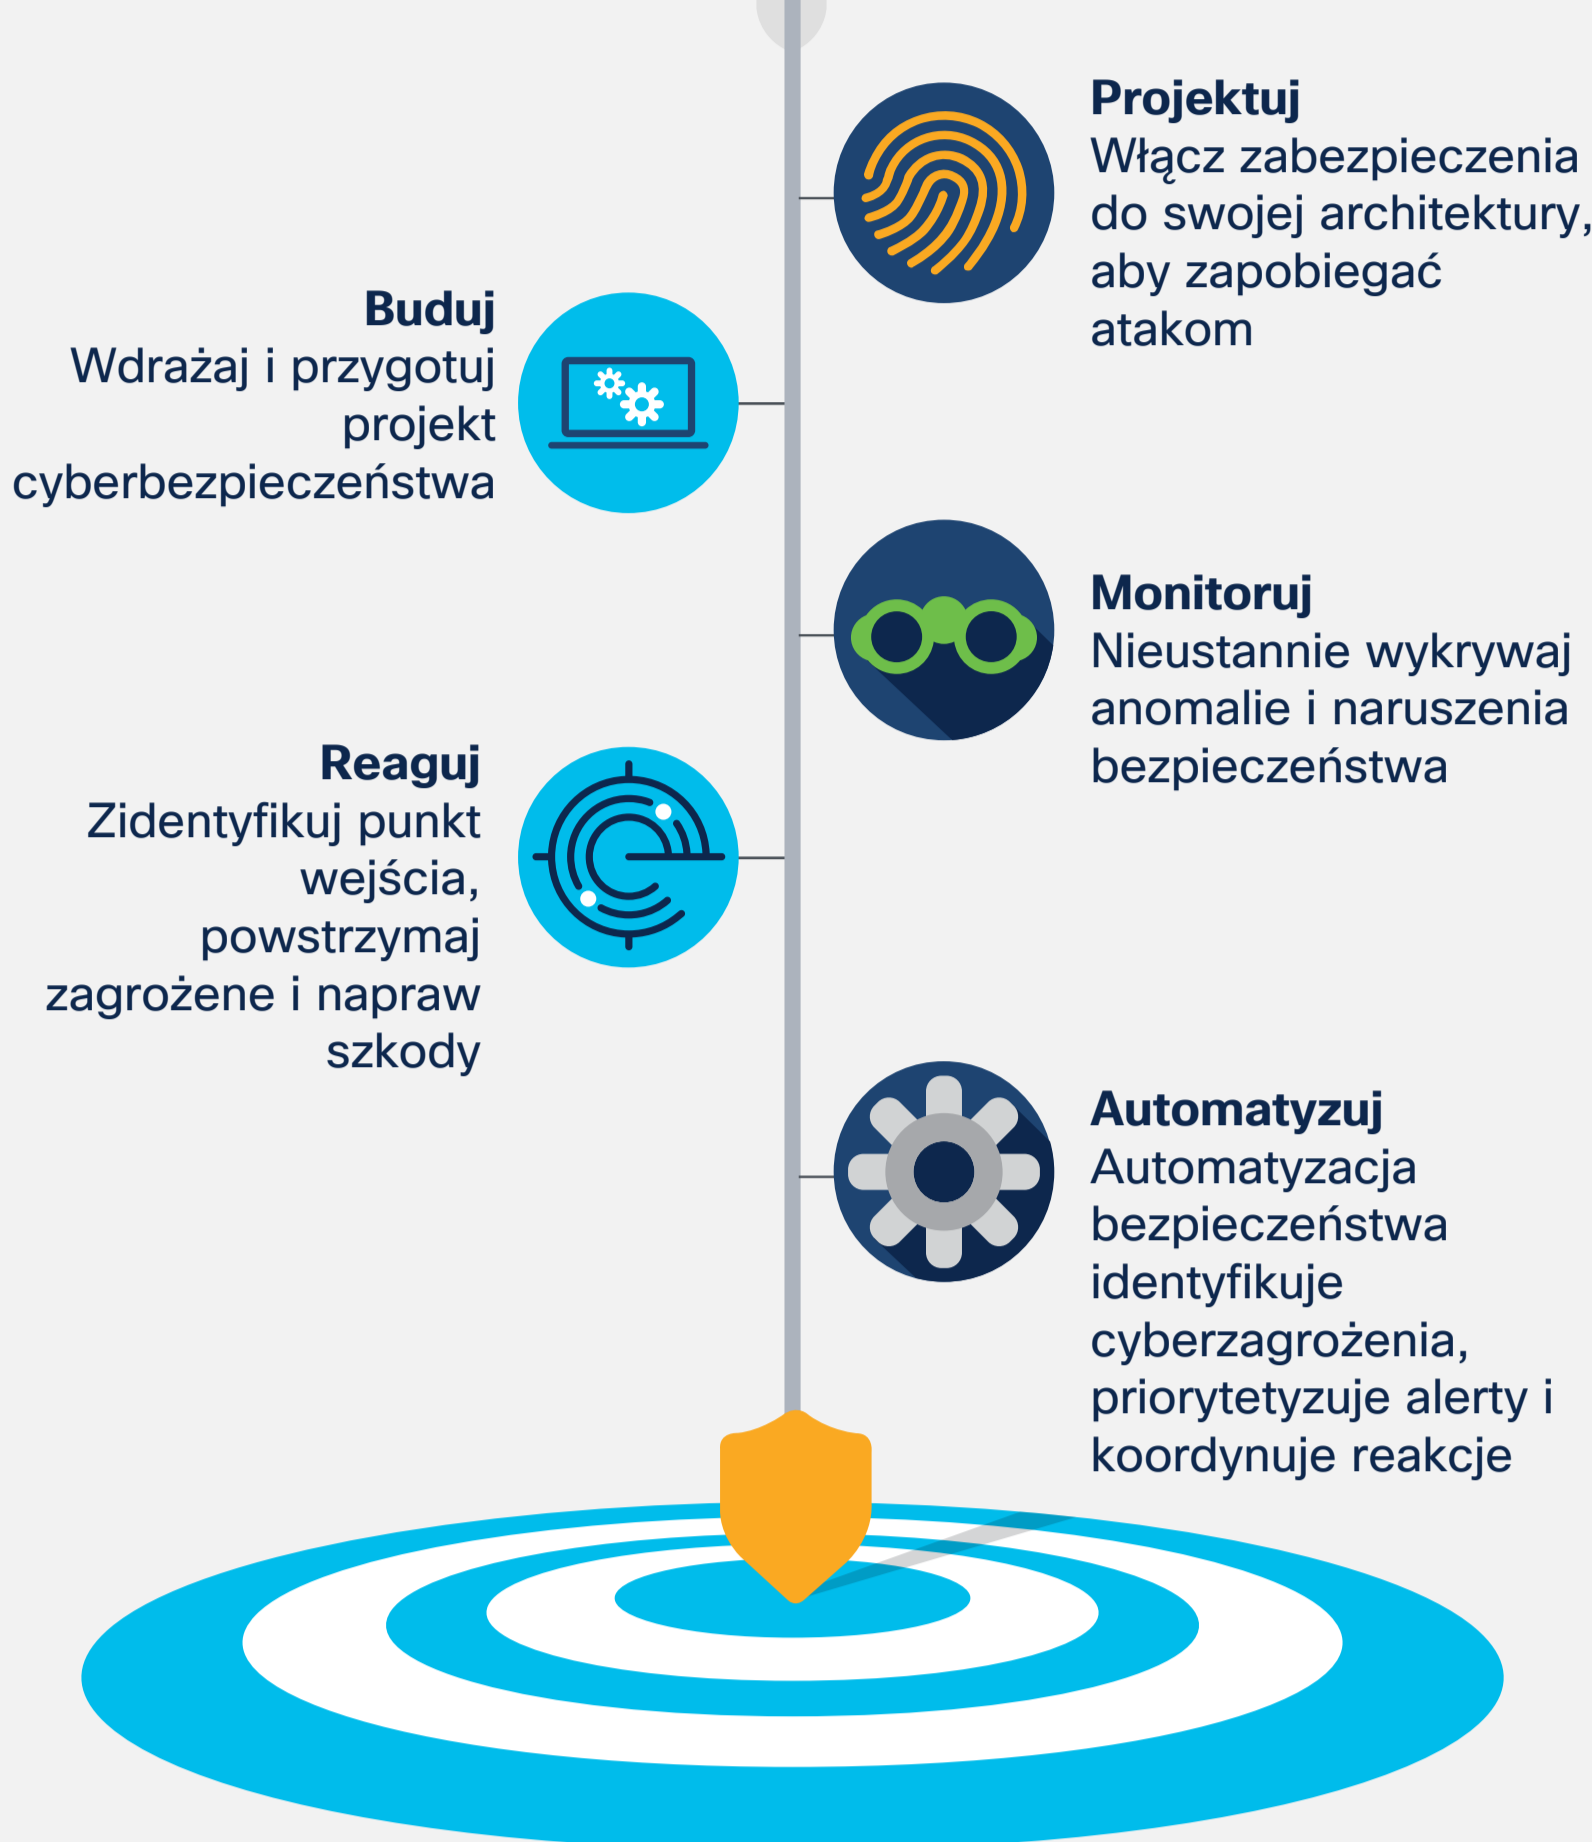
Projektuj
Włącz zabezpieczenia do swojej architektury, aby zapobiegać atakom

Buduj
Wdrażaj i przygotuj projekt cyberbezpieczeństwa

Monitoruj
Nieustannie wykrywaj anomalie i naruszenia bezpieczeństwa

Reaguj
Zidentyfikuj punkt wejścia, powstrzymaj zagrożene i napraw szkody

Automatyzuj
Automatyzacja bezpieczeństwa identyfikuje cyberzagrożenia, priorytetyzuje alerty i koordynuje reakcje